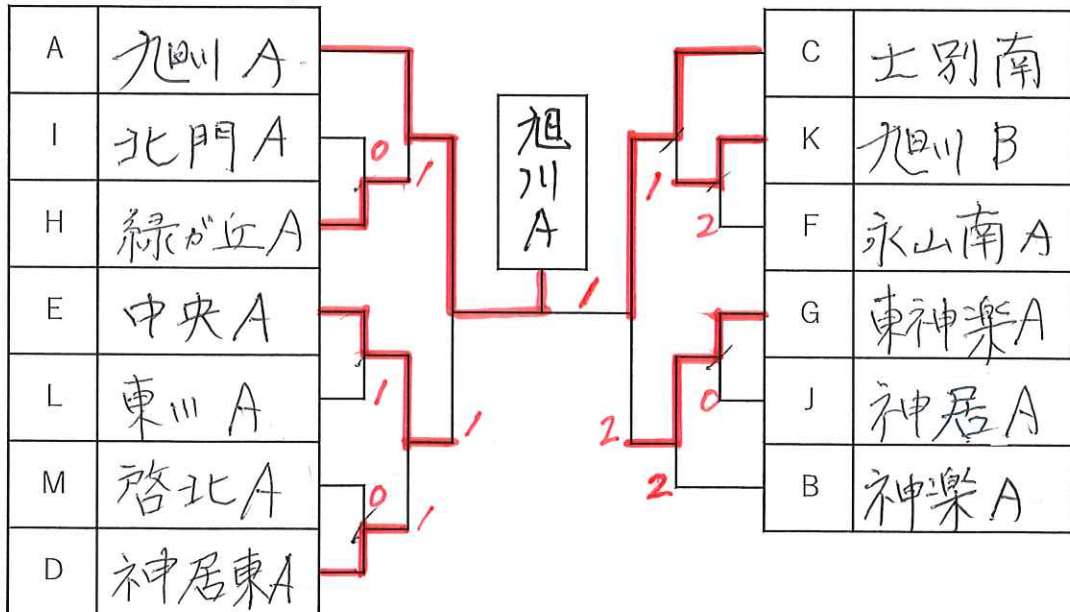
| A | 旭川A |
|---|---|
| I | 北門A |
| H | 緑が丘A |
| E | 中央A |
| L | 東川A |
| M | 啓北A |
| D | 神居東A |

0
1
1
1
0
1

旭川A

1

1
2
2
0
2

| C | 士別南 |
|---|---|
| K | 旭川B |
| F | 永山南A |
| G | 東神楽A |
| J | 神居A |
| B | 神楽A |